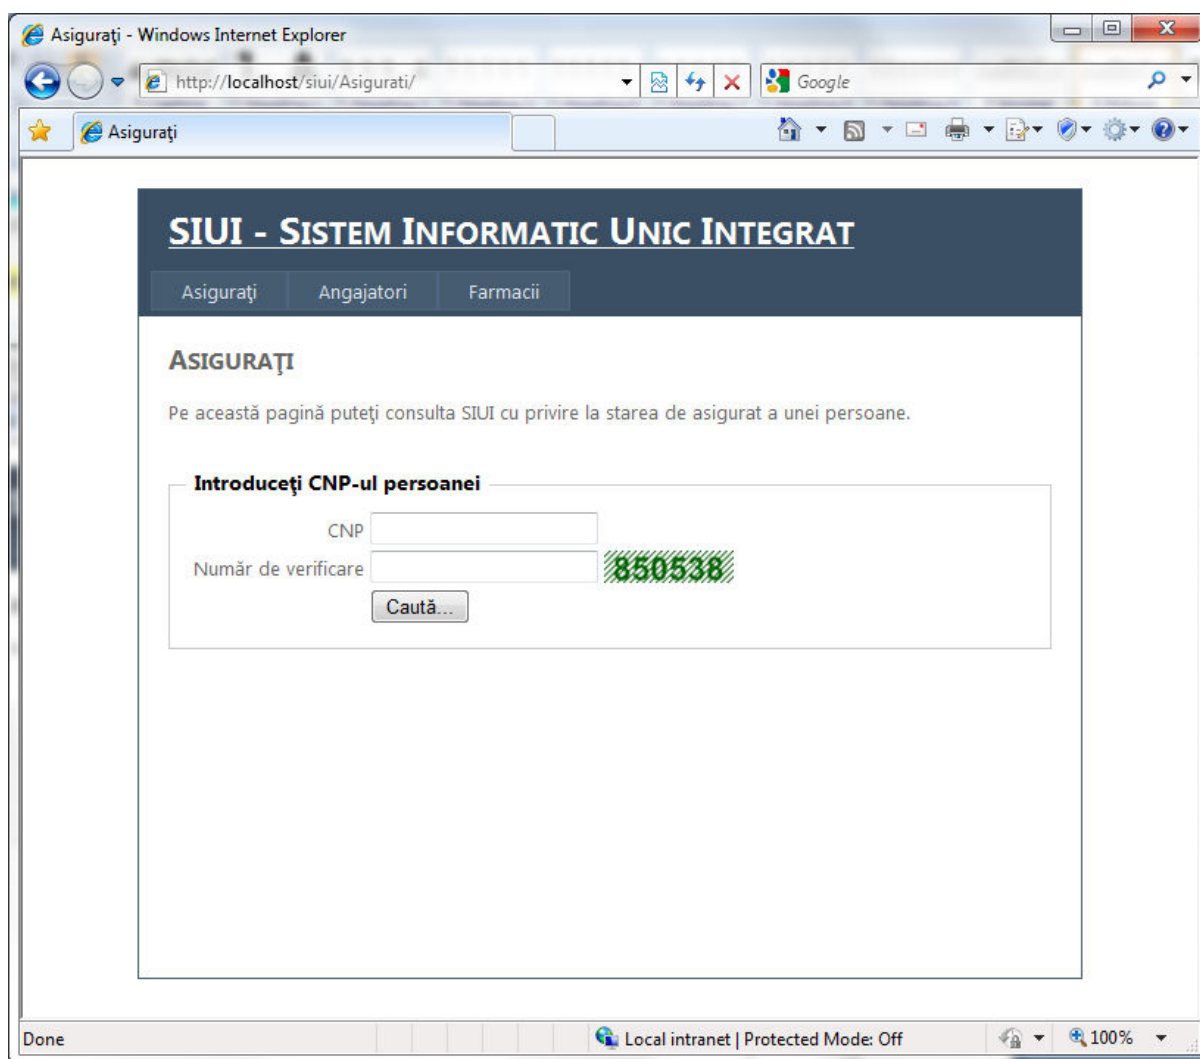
Asiguraţi - Windows Internet Explorer

http://localhost/siui/Asigurati/

Google

Asiguraţi

SIUI - SISTEM INFORMATIC UNIC INTEGRAT

Asiguraţi

Angajatori

Farmacii

ASIGURAŢI

Pe această pagină puteţi consulta SIUI cu privire la starea de asigurat a unei persoane.

Introduceţi CNP-ul persoanei

CNP

Număr de verificare

850538

Caută...

Done

Local intranet | Protected Mode: Off

100%